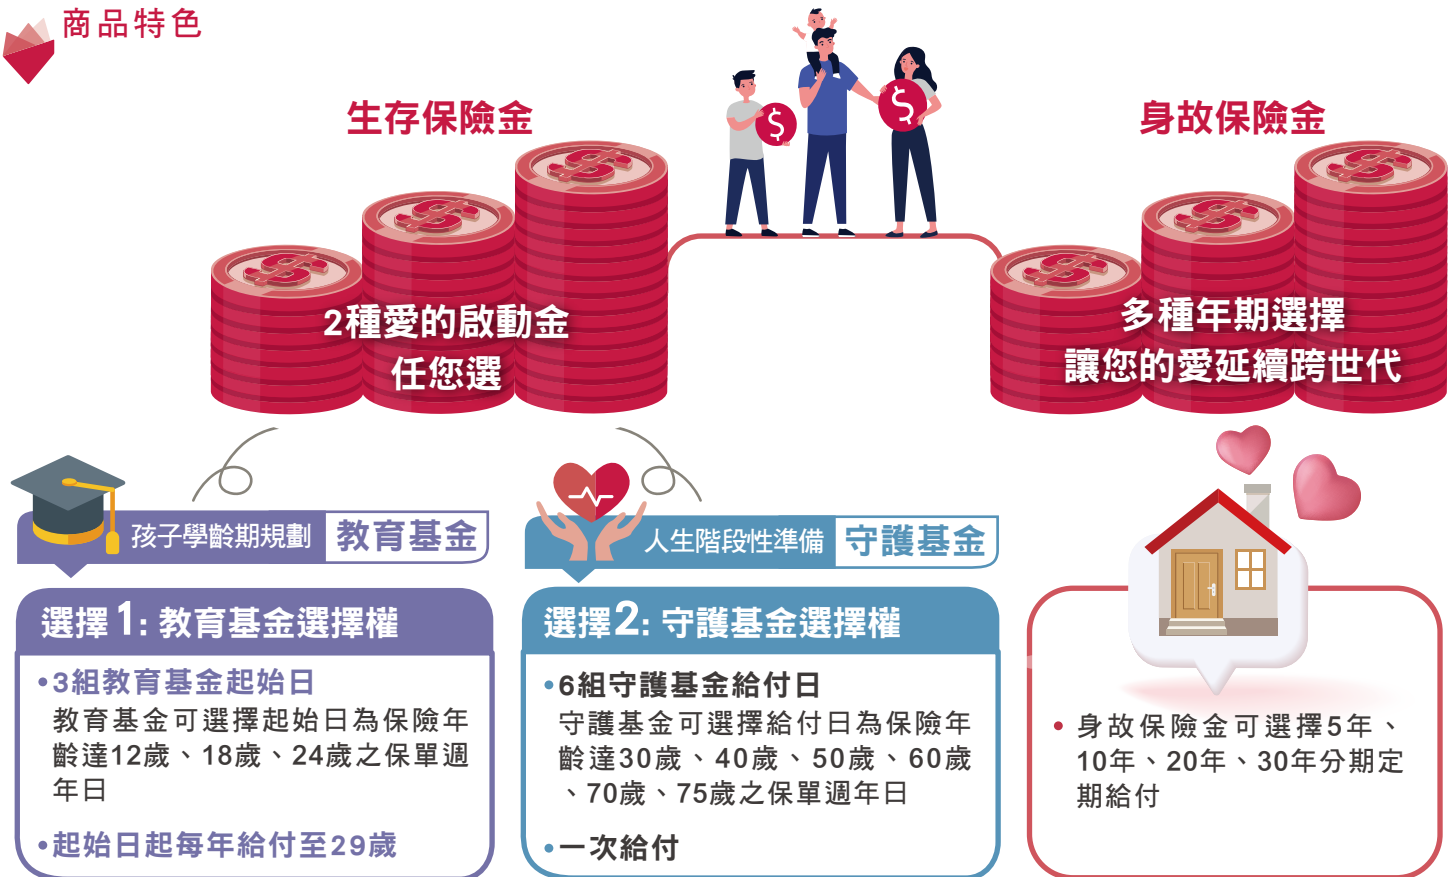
商品特色

生存保險金

2種愛的啟動金
任您選

身故保險金

多種年期選擇
讓您的愛延續跨世代

孩子學齡期規劃 教育基金

選擇1: 教育基金選擇權

•3組教育基金起始日
教育基金可選擇起始日為保險年齡達12歲、18歲、24歲之保單週年日

•起始日起每年給付至29歲

人生階段性準備 守護基金

選擇2: 守護基金選擇權

•6組守護基金給付日
守護基金可選擇給付日為保險年齡達30歲、40歲、50歲、60歲、70歲、75歲之保單週年日

•一次給付

• 身故保險金可選擇5年、10年、20年、30年分期定期給付